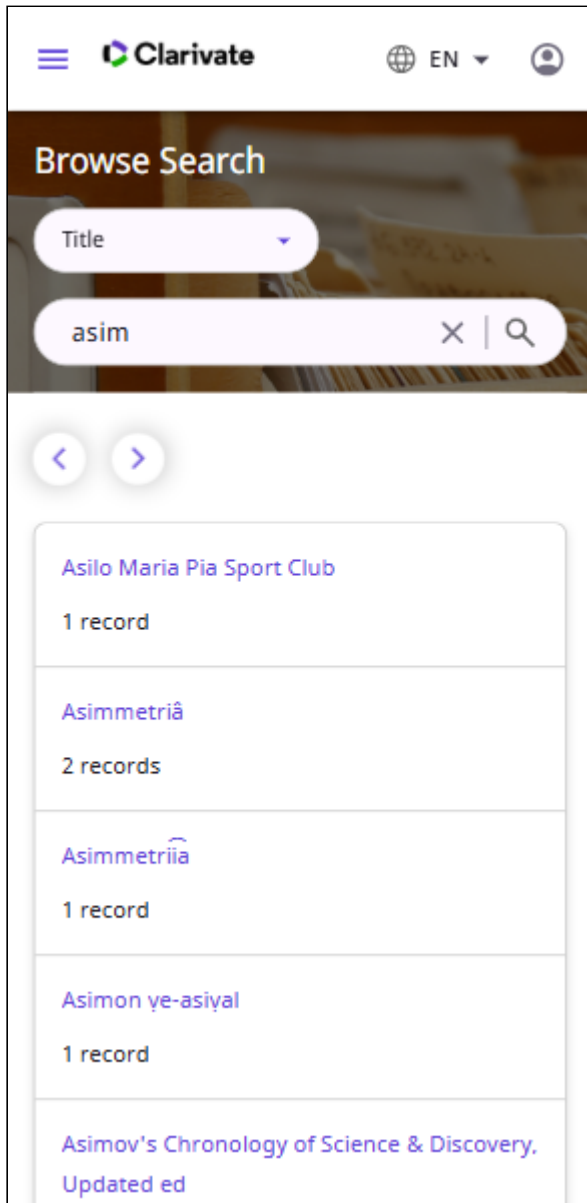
Clarivate

EN

Browse Search

Title

asim

Asilo Maria Pia Sport Club

1 record

Asimmetriâ

2 records

Asimmetri͡ia

1 record

Asimon ṿe-asiṿal

1 record

Asimov's Chronology of Science & Discovery, Updated ed